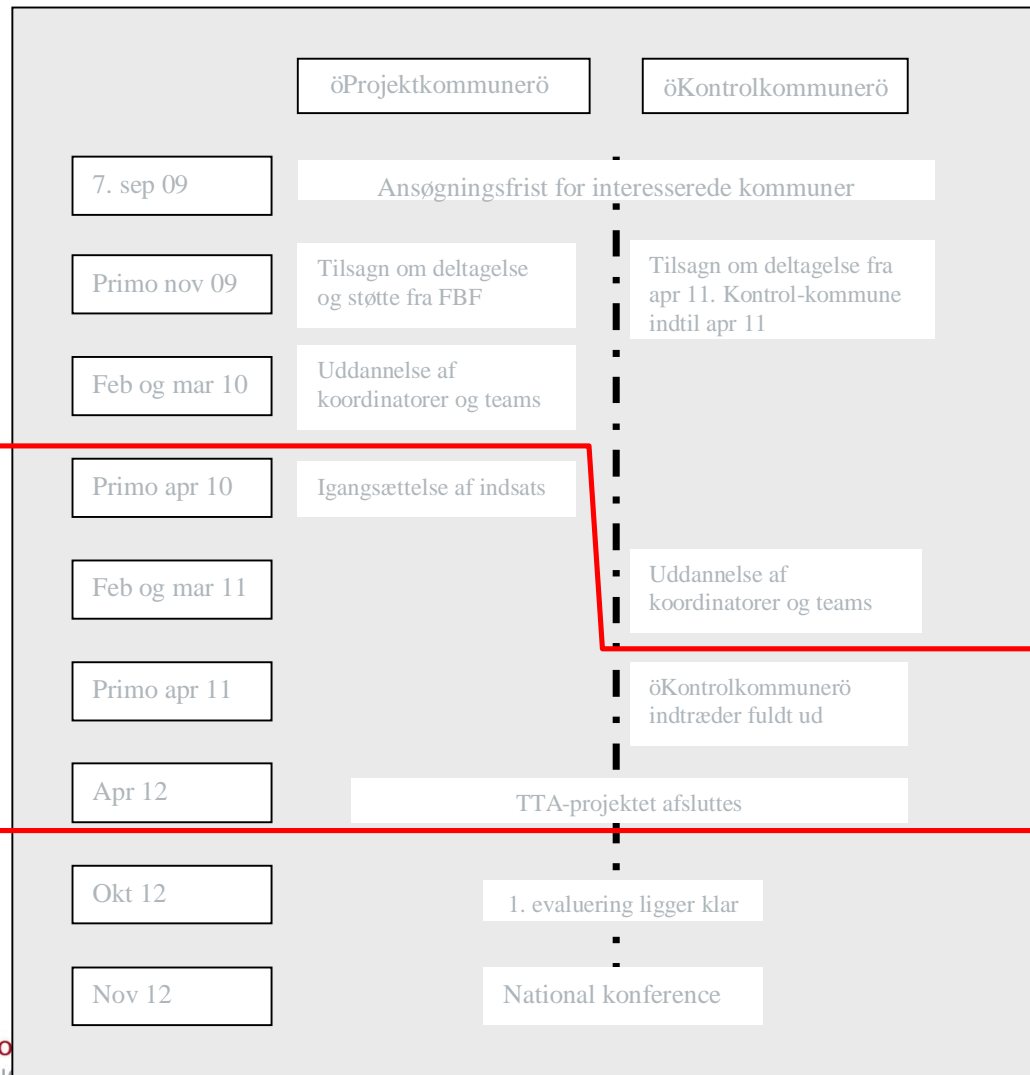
öProjektkommunerö

öKontrolkommunerö

7. sep 09

Ansøgningsfrist for interesserede kommuner

Primo nov 09

Tilsagn om deltagelse og støtte fra FBF

Tilsagn om deltagelse fra apr 11. Kontrol-kommune indtil apr 11

Feb og mar 10

Uddannelse af koordinatorer og teams

Primo apr 10

Igangsættelse af indsats

Feb og mar 11

Uddannelse af koordinatorer og teams

Primo apr 11

öKontrolkommunerö indtræder fuldt ud

Apr 12

TTA-projektet afsluttes

Okt 12

1. evaluering ligger klar

Nov 12

National konference